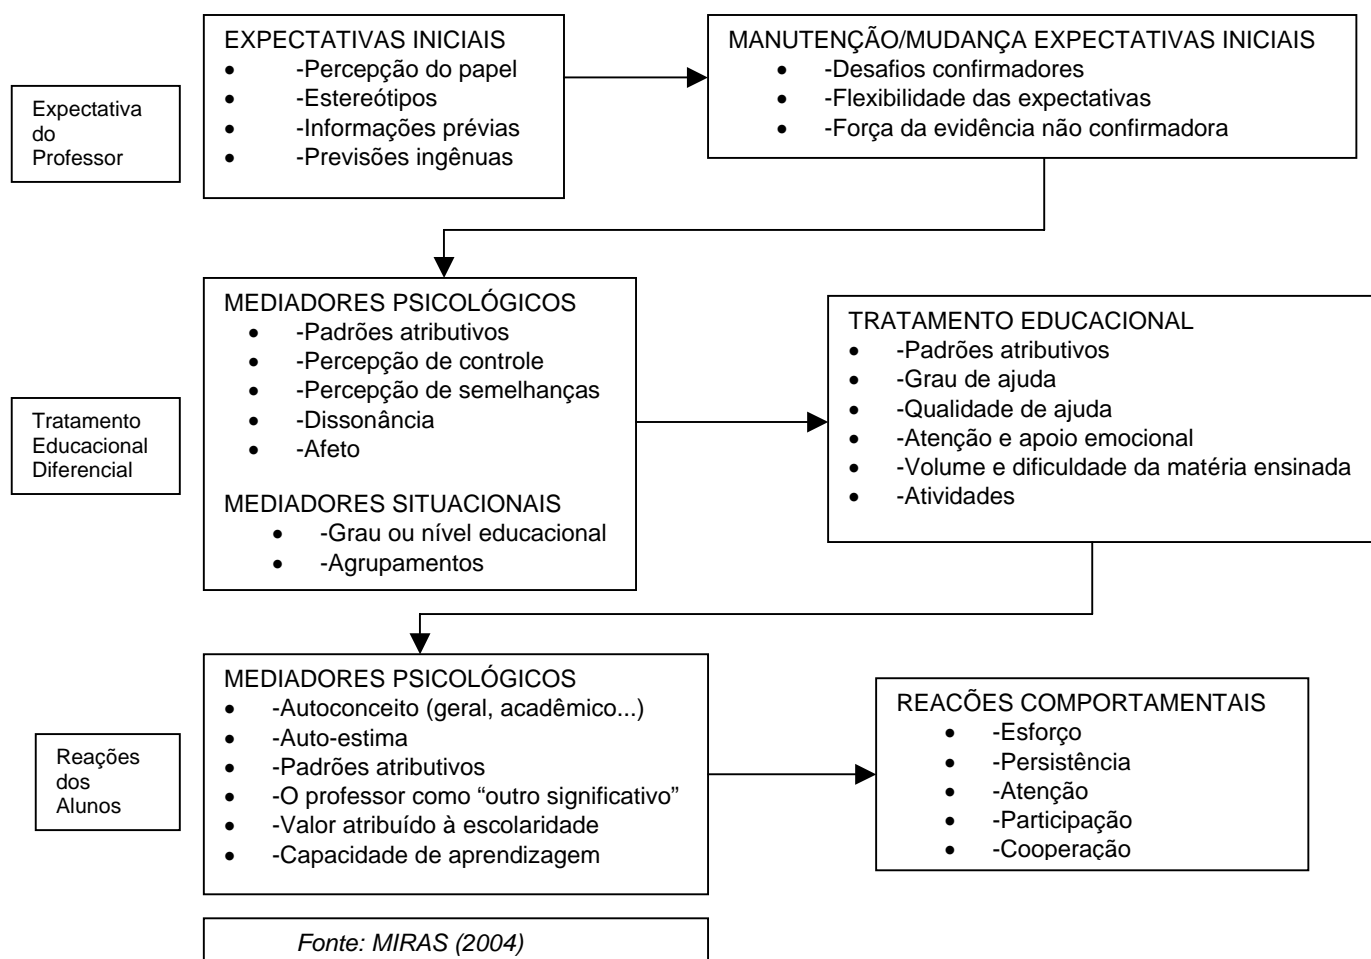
Expectativa do Professor

EXPECTATIVAS INICIAIS
- -Percepção do papel
- -Estereótipos
- -Informações prévias
- -Previsões ingênuas

MANUTENÇÃO/MUDANÇA EXPECTATIVAS INICIAIS
- -Desafios confirmadores
- -Flexibilidade das expectativas
- -Força da evidência não confirmadora

Tratamento Educacional Diferencial

MEDIADORES PSICOLÓGICOS
- -Padrões atributivos
- -Percepção de controle
- -Percepção de semelhanças
- -Dissonância
- -Afeto

MEDIADORES SITUACIONAIS
- -Grau ou nível educacional
- -Agrupamentos

TRATAMENTO EDUCACIONAL
- -Padrões atributivos
- -Grau de ajuda
- -Qualidade de ajuda
- -Atenção e apoio emocional
- -Volume e dificuldade da matéria ensinada
- -Atividades

Reações dos Alunos

MEDIADORES PSICOLÓGICOS
- -Autoconceito (geral, acadêmico...)
- -Auto-estima
- -Padrões atributivos
- -O professor como "outro significativo"
- -Valor atribuído à escolaridade
- -Capacidade de aprendizagem

REAÇÕES COMPORTAMENTAIS
- -Esforço
- -Persistência
- -Atenção
- -Participação
- -Cooperação

Fonte: MIRAS (2004)